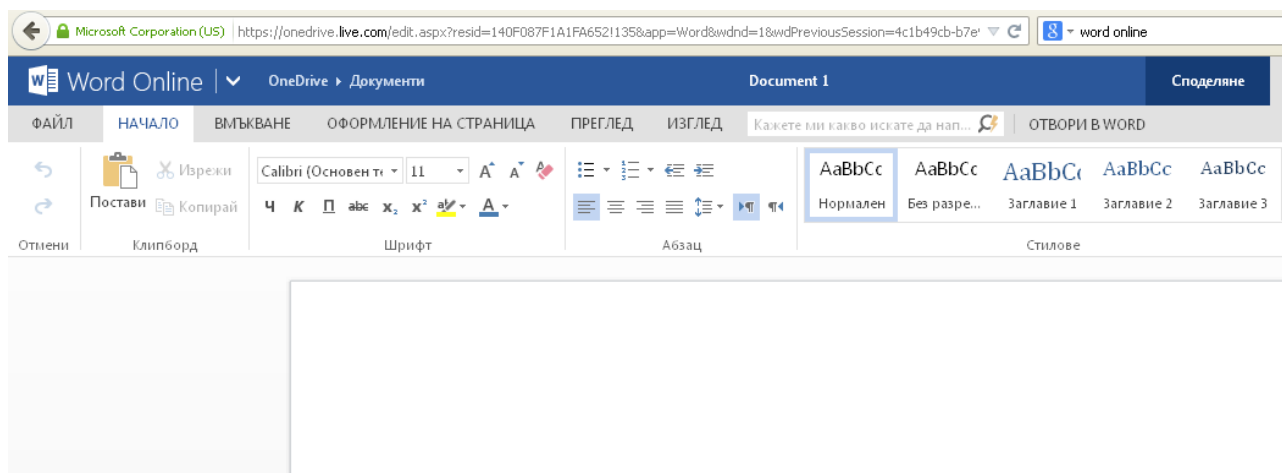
Microsoft Corporation (US) https://onedrive.live.com/edit.aspx?resid=140F087F1A1FA652!135&app=Word&wdnd=1&wdPreviousSession=4c1b49cb-b7e

word online

Word Online | OneDrive ▸ Документи Document 1 Споделяне

ФАЙЛ НАЧАЛО ВМЪКВАНЕ ОФОРМЛЕНИЕ НА СТРАНИЦА ПРЕГЛЕД ИЗГЛЕД Кажете ми какво искате да нап... ОТВОРИ В WORD

Изрежи
Постави Копирай

Calibri (Основен те 11

Ч К П abc $x_2$ $x^2$ A

AaBbCc Нормален
AaBbCc Без разре...
AaBbCc Заглавие 1
AaBbCc Заглавие 2
AaBbCc Заглавие 3

Отмени Клипборд Шрифт Абзац Стилове